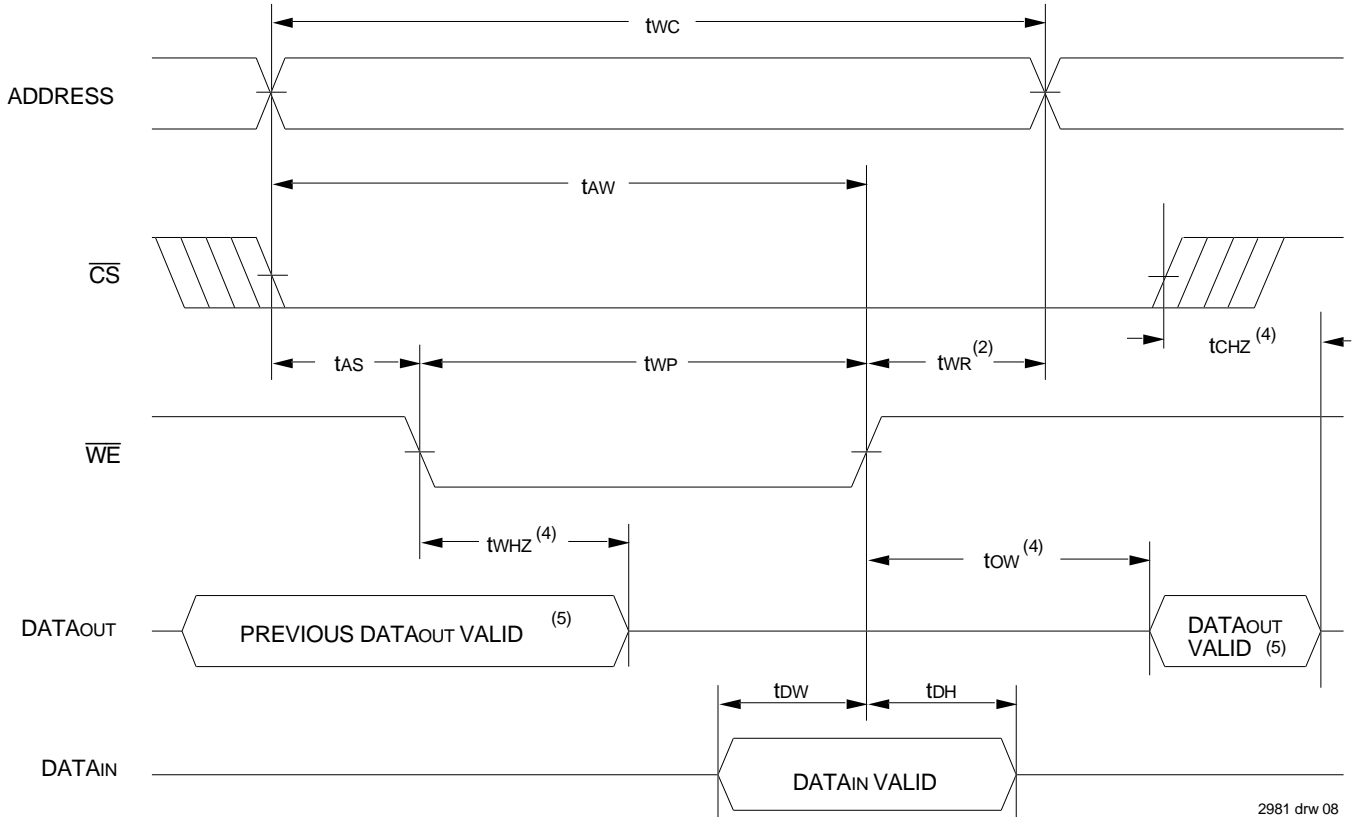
$t_{WC}$

ADDRESS

$t_{AW}$

$\overline{CS}$

$t_{AS}$

$t_{WP}$

$t_{WR}^{(2)}$

$t_{CHZ}^{(4)}$

$\overline{WE}$

$t_{WHZ}^{(4)}$

$t_{OW}^{(4)}$

DATA$_{OUT}$

PREVIOUS DATA$_{OUT}$ VALID $^{(5)}$

DATA$_{OUT}$ VALID $^{(5)}$

$t_{DW}$

$t_{DH}$

DATA$_{IN}$

DATA$_{IN}$ VALID

2981 drw 08